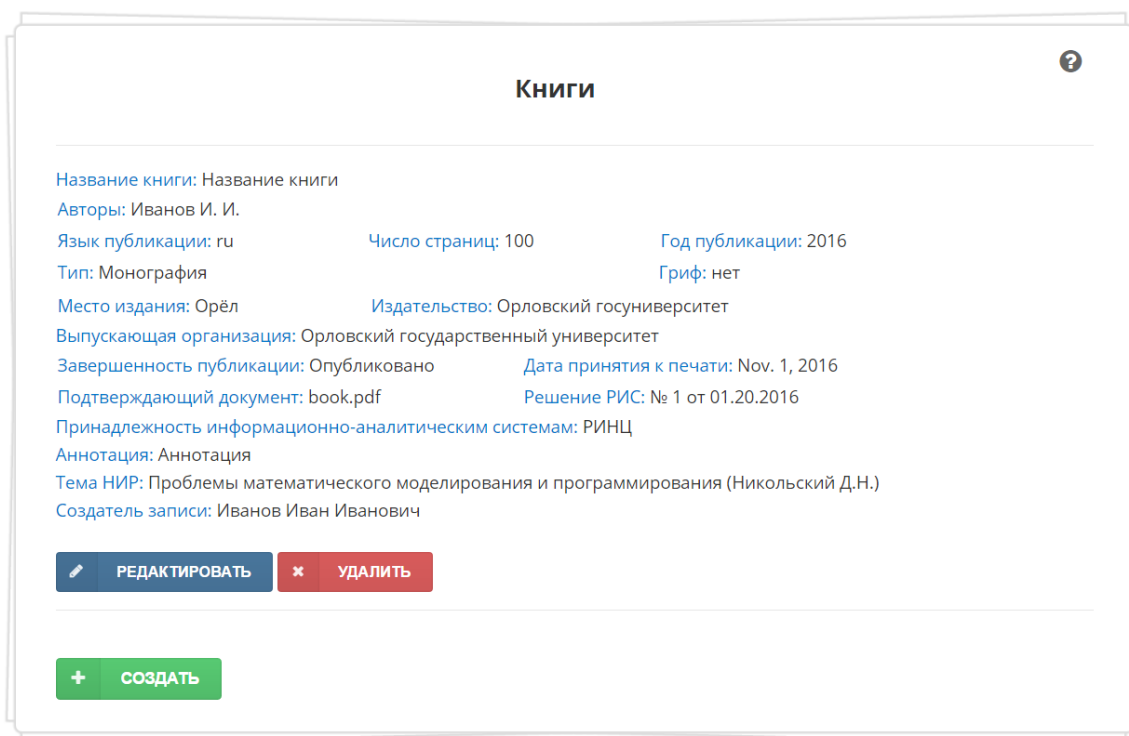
Книги

Название книги: Название книги
Авторы: Иванов И. И.
Язык публикации: ru Число страниц: 100 Год публикации: 2016
Тип: Монография Гриф: нет
Место издания: Орёл Издательство: Орловский госуниверситет
Выпускающая организация: Орловский государственный университет
Завершенность публикации: Опубликовано Дата принятия к печати: Nov. 1, 2016
Подтверждающий документ: book.pdf Решение РИС: № 1 от 01.20.2016
Принадлежность информационно-аналитическим системам: РИНЦ
Аннотация: Аннотация
Тема НИР: Проблемы математического моделирования и программирования (Никольский Д.Н.)
Создатель записи: Иванов Иван Иванович

РЕДАКТИРОВАТЬ
УДАЛИТЬ

СОЗДАТЬ